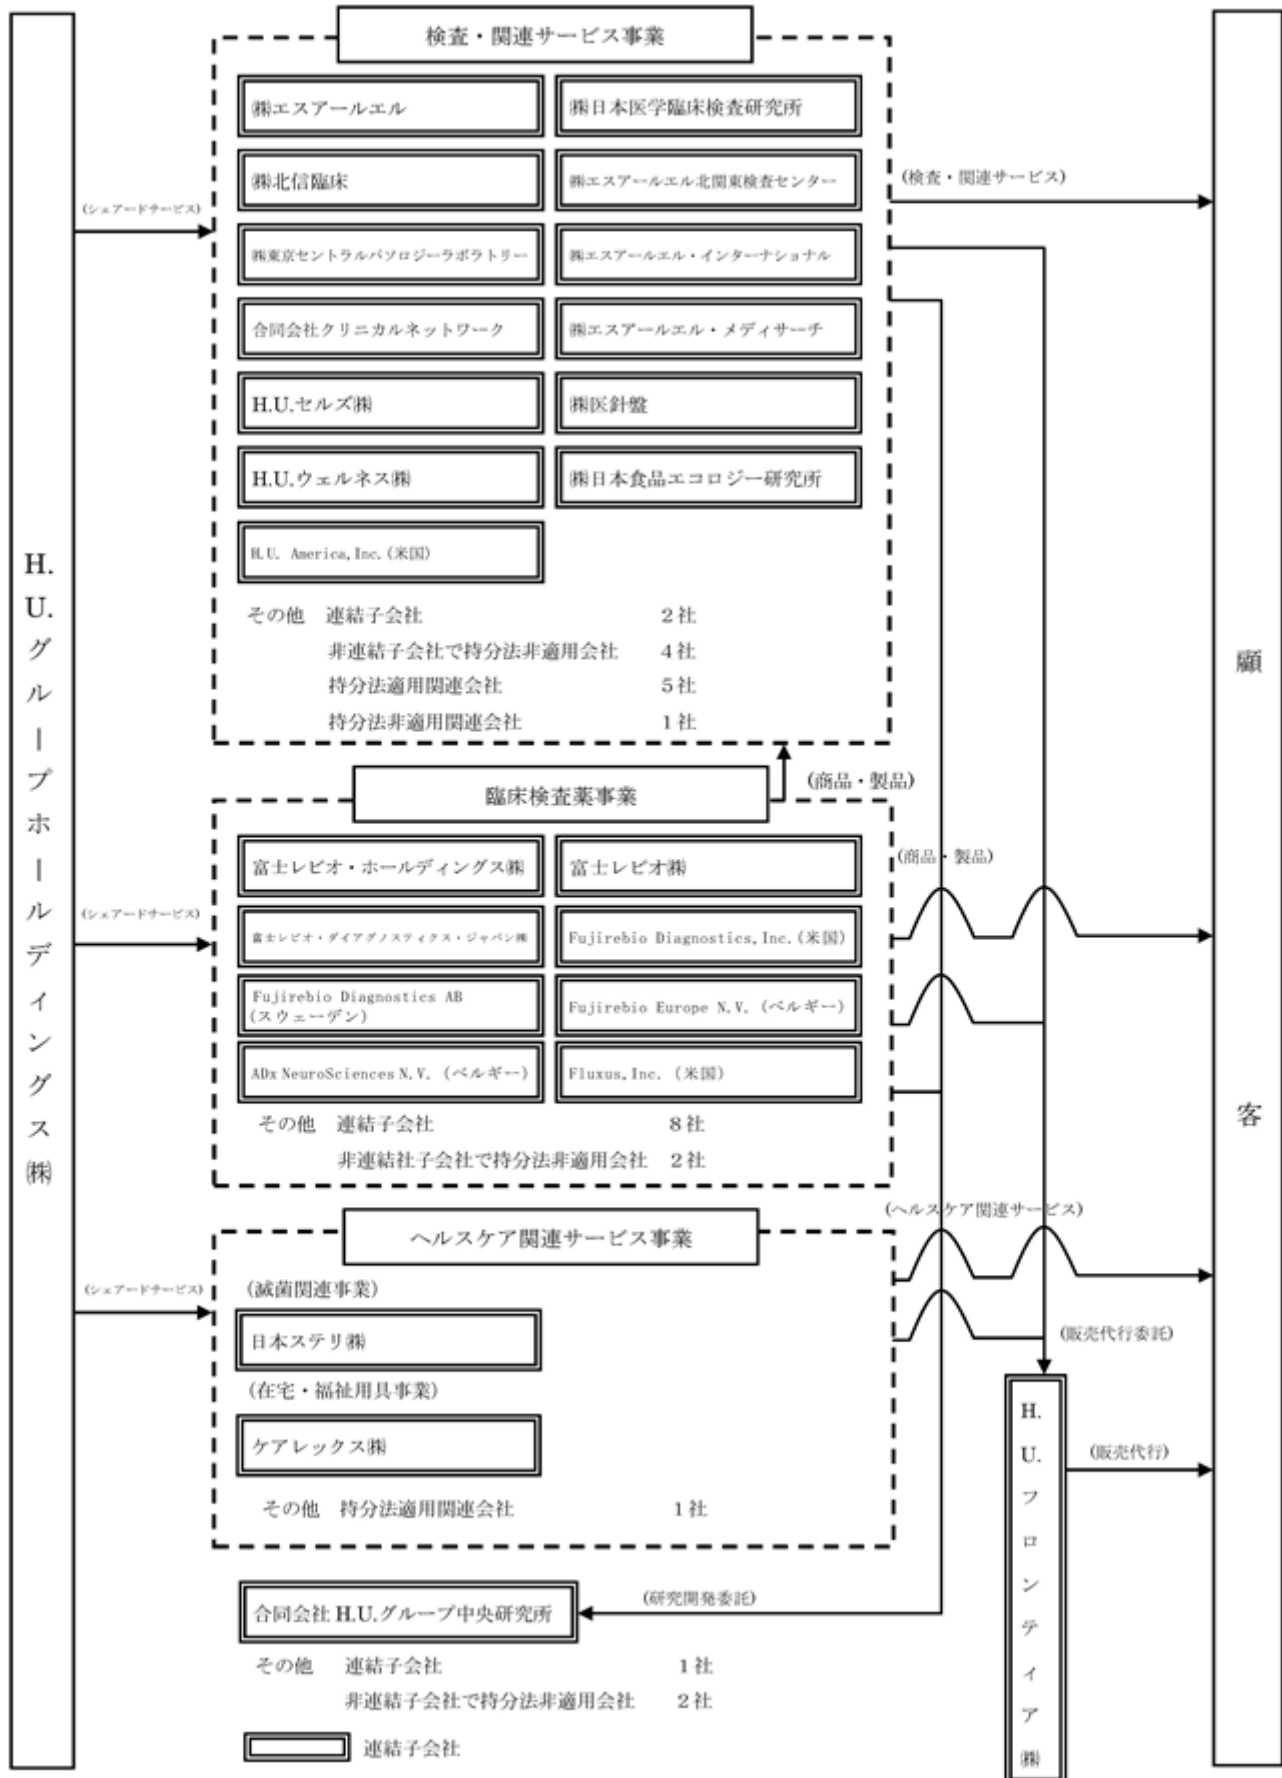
H.U.グループホールディングス㈱

(シェアードサービス)

(シェアードサービス)

(シェアードサービス)

検査・関連サービス事業

㈱エスアールエル
㈱日本医学臨床検査研究所
㈱北信臨床
㈱エスアールエル北関東検査センター
㈱東京セントラルパソロジーラボラトリー
㈱エスアールエル・インターナショナル
合同会社クリニカルネットワーク
㈱エスアールエル・メディサーチ
H.U.セルズ㈱
㈱医針盤
H.U.ウェルネス㈱
㈱日本食品エコロジー研究所
H.U. America, Inc.(米国)

その他 連結子会社 2社
非連結子会社で持分法非適用会社 4社
持分法適用関連会社 5社
持分法非適用関連会社 1社

(商品・製品)

臨床検査薬事業

富士レビオ・ホールディングス㈱
富士レビオ㈱
富士レビオ・ダイアグノスティクス・ジャパン㈱
Fujirebio Diagnostics, Inc.(米国)
Fujirebio Diagnostics AB (スウェーデン)
Fujirebio Europe N.V.(ベルギー)
ADx NeuroSciences N.V.(ベルギー)
Fluxus, Inc.(米国)

その他 連結子会社 8社
非連結社子会社で持分法非適用会社 2社

ヘルスケア関連サービス事業

(滅菌関連事業)
日本ステリ㈱
(在宅・福祉用具事業)
ケアレックス㈱

その他 持分法適用関連会社 1社

合同会社 H.U.グループ中央研究所

その他 連結子会社 1社
非連結子会社で持分法非適用会社 2社

連結子会社

(検査・関連サービス)

(商品・製品)

(ヘルスケア関連サービス)

(販売代行委託)

(研究開発委託)

H.U.フロンティア㈱

(販売代行)

顧客